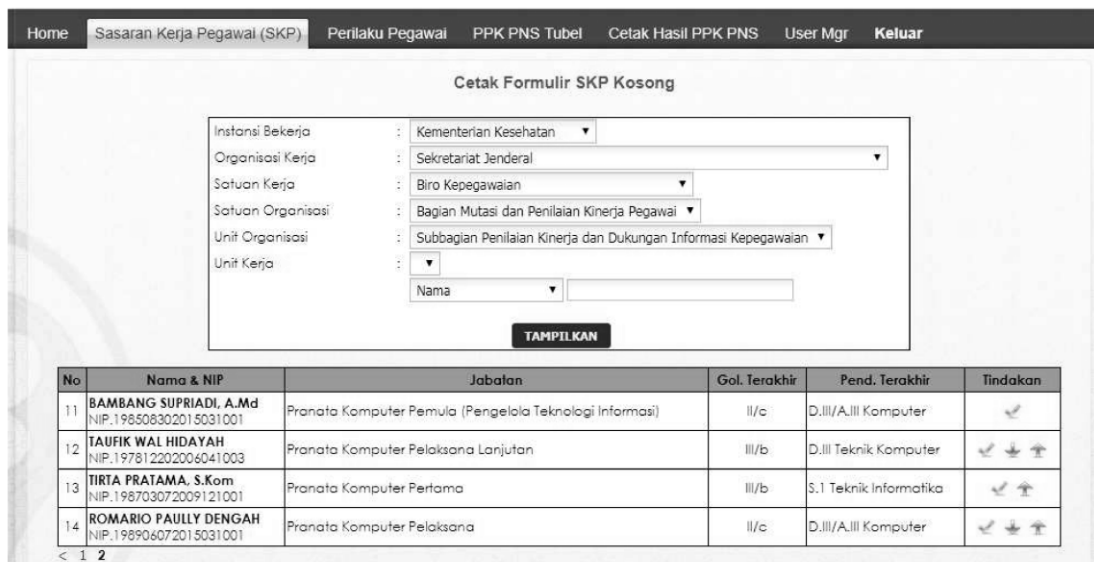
Home | Sasaran Kerja Pegawai (SKP) | Perilaku Pegawai | PPK PNS Tubel | Cetak Hasil PPK PNS | User Mgr | Keluar

Cetak Formulir SKP Kosong

Instansi Bekerja : Kementerian Kesehatan ▼
Organisasi Kerja : Sekretariat Jenderal ▼
Satuan Kerja : Biro Kepegawaian ▼
Satuan Organisasi : Bagian Mutasi dan Penilaian Kinerja Pegawai ▼
Unit Organisasi : Subbagian Penilaian Kinerja dan Dukungan Informasi Kepegawaian ▼
Unit Kerja : ▼
Nama ▼

TAMPILKAN

| No | Nama & NIP | Jabatan | Gol. Terakhir | Pend. Terakhir | Tindakan |
|---|---|---|---|---|---|
| 11 | BAMBANG SUPRIADI, A.Md NIP.198508302015031001 | Pranata Komputer Pemula (Pengelola Teknologi Informasi) | II/c | D.III/A.III Komputer | |
| 12 | TAUFIK WAL HIDAYAH NIP.197812202006041003 | Pranata Komputer Pelaksana Lanjutan | III/b | D.III Teknik Komputer | |
| 13 | TIRTA PRATAMA, S.Kom NIP.198703072009121001 | Pranata Komputer Pertama | III/b | S.1 Teknik Informatika | |
| 14 | ROMARIO PAULLY DENGAH NIP.198906072015031001 | Pranata Komputer Pelaksana | II/c | D.III/A.III Komputer | |

< 1 2